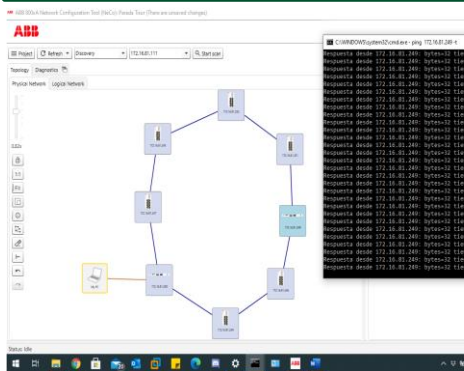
ABB 800xA Network Configuration Tool (NeCo): Pavada Tour (There are unsaved changes)

ABB

Project | Refresh | Discovery | 172.16.81.111 | Start scan

Topology | Diagnostics

Physical Network | Logical Network

Status: Idle

C:\WINDOWS\system32\cmd.exe - ping 172.16.81.249 -t

Respuesta desde 172.16.81.249: bytes=32 tie
Respuesta desde 172.16.81.249: bytes=32 tie
Respuesta desde 172.16.81.249: bytes=32 tie
Respuesta desde 172.16.81.249: bytes=32 tie
Respuesta desde 172.16.81.249: bytes=32 tie
Respuesta desde 172.16.81.249: bytes=32 tie
Respuesta desde 172.16.81.249: bytes=32 tie
Respuesta desde 172.16.81.249: bytes=32 tie
Respuesta desde 172.16.81.249: bytes=32 tie
Respuesta desde 172.16.81.249: bytes=32 tie
Respuesta desde 172.16.81.249: bytes=32 tie
Respuesta desde 172.16.81.249: bytes=32 tie
Respuesta desde 172.16.81.249: bytes=32 tie
Respuesta desde 172.16.81.249: bytes=32 tie
Respuesta desde 172.16.81.249: bytes=32 tie
Respuesta desde 172.16.81.249: bytes=32 tie
Respuesta desde 172.16.81.249: bytes=32 tie
Respuesta desde 172.16.81.249: bytes=32 tie
Respuesta desde 172.16.81.249: bytes=32 tie
Respuesta desde 172.16.81.249: bytes=32 tie
Respuesta desde 172.16.81.249: bytes=32 tie
Respuesta desde 172.16.81.249: bytes=32 tie
Respuesta desde 172.16.81.249: bytes=32 tie
Respuesta desde 172.16.81.249: bytes=32 tie
Respuesta desde 172.16.81.249: bytes=32 tie
Respuesta desde 172.16.81.249: bytes=32 tie
Respuesta desde 172.16.81.249: bytes=32 tie
Respuesta desde 172.16.81.249: bytes=32 tie
Respuesta desde 172.16.81.249: bytes=32 tie
Respuesta desde 172.16.81.249: bytes=32 tie